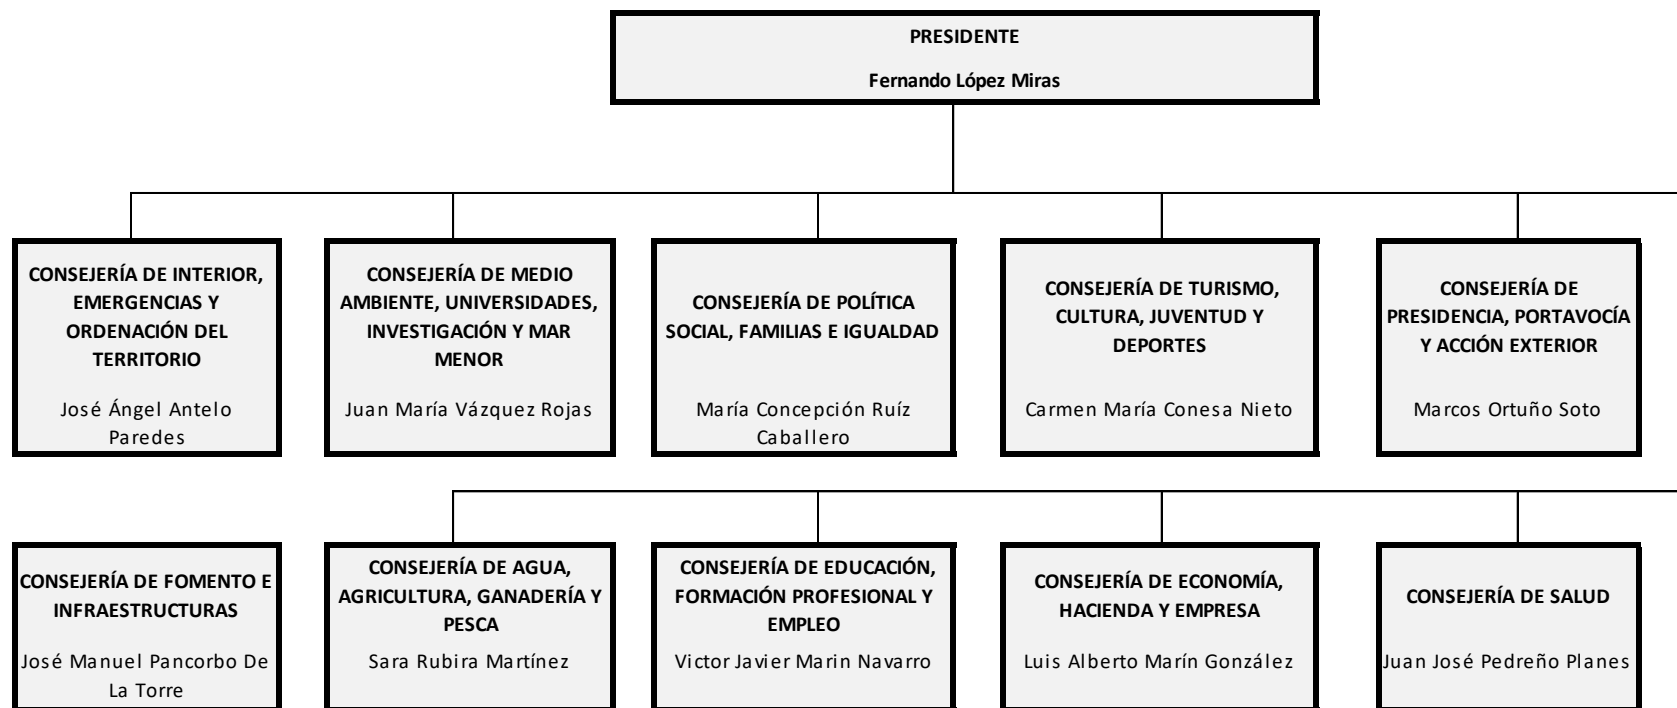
PRESIDENTE

Fernando López Miras

CONSEJERÍA DE INTERIOR, EMERGENCIAS Y ORDENACIÓN DEL TERRITORIO

José Ángel Antelo Paredes

CONSEJERÍA DE MEDIO AMBIENTE, UNIVERSIDADES, INVESTIGACIÓN Y MAR MENOR

Juan María Vázquez Rojas

CONSEJERÍA DE POLÍTICA SOCIAL, FAMILIAS E IGUALDAD

María Concepción Ruíz Caballero

CONSEJERÍA DE TURISMO, CULTURA, JUVENTUD Y DEPORTES

Carmen María Conesa Nieto

CONSEJERÍA DE PRESIDENCIA, PORTAVOCÍA Y ACCIÓN EXTERIOR

Marcos Ortuño Soto

CONSEJERÍA DE FOMENTO E INFRAESTRUCTURAS

José Manuel Pancorbo De La Torre

CONSEJERÍA DE AGUA, AGRICULTURA, GANADERÍA Y PESCA

Sara Rubira Martínez

CONSEJERÍA DE EDUCACIÓN, FORMACIÓN PROFESIONAL Y EMPLEO

Victor Javier Marin Navarro

CONSEJERÍA DE ECONOMÍA, HACIENDA Y EMPRESA

Luis Alberto Marín González

CONSEJERÍA DE SALUD

Juan José Pedreño Planes